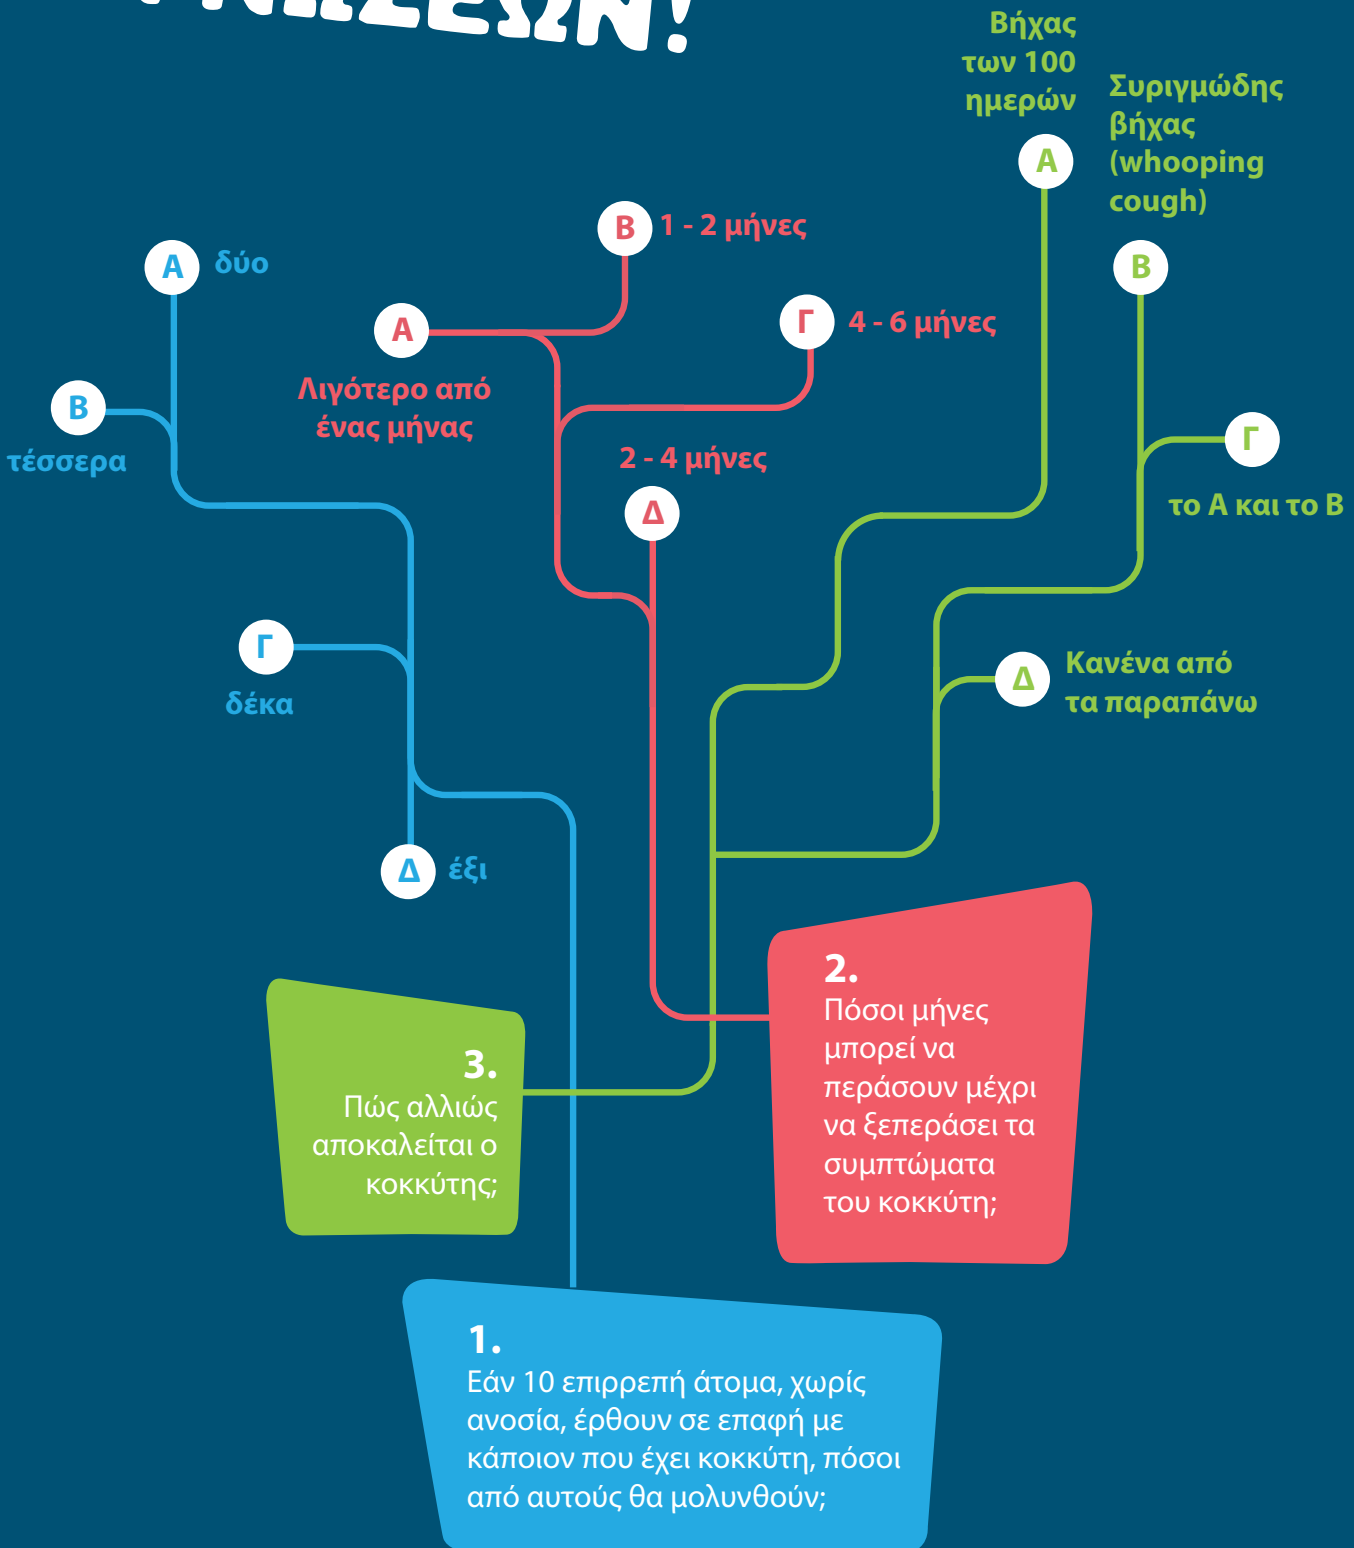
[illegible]ΗΣΕΩΝ!

Α Βήχας των 100 ημερών

Β Συριγμώδης βήχας (whooping cough)

Γ το Α και το Β

Δ Κανένα από τα παραπάνω

Α Λιγότερο από ένας μήνας

Β 1 - 2 μήνες

Γ 4 - 6 μήνες

Δ 2 - 4 μήνες

Α δύο

Β τέσσερα

Γ δέκα

Δ έξι

3. Πώς αλλιώς αποκαλείται ο κοκκύτης;

2. Πόσοι μήνες μπορεί να περάσουν μέχρι να ξεπεράσει τα συμπτώματα του κοκκύτη;

1. Εάν 10 επιρρεπή άτομα, χωρίς ανοσία, έρθουν σε επαφή με κάποιον που έχει κοκκύτη, πόσοι από αυτούς θα μολυνθούν;